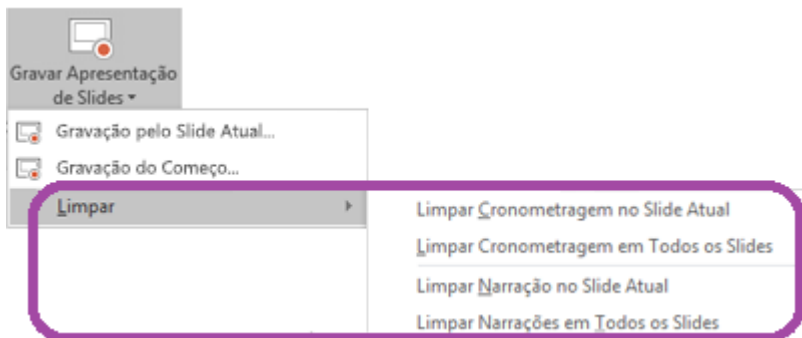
Gravar Apresentação de Slides

Gravação pelo Slide Atual...

Gravação do Começo...

Limpar

Limpar Cronometragem no Slide Atual

Limpar Cronometragem em Todos os Slides

Limpar Narração no Slide Atual

Limpar Narrações em Todos os Slides